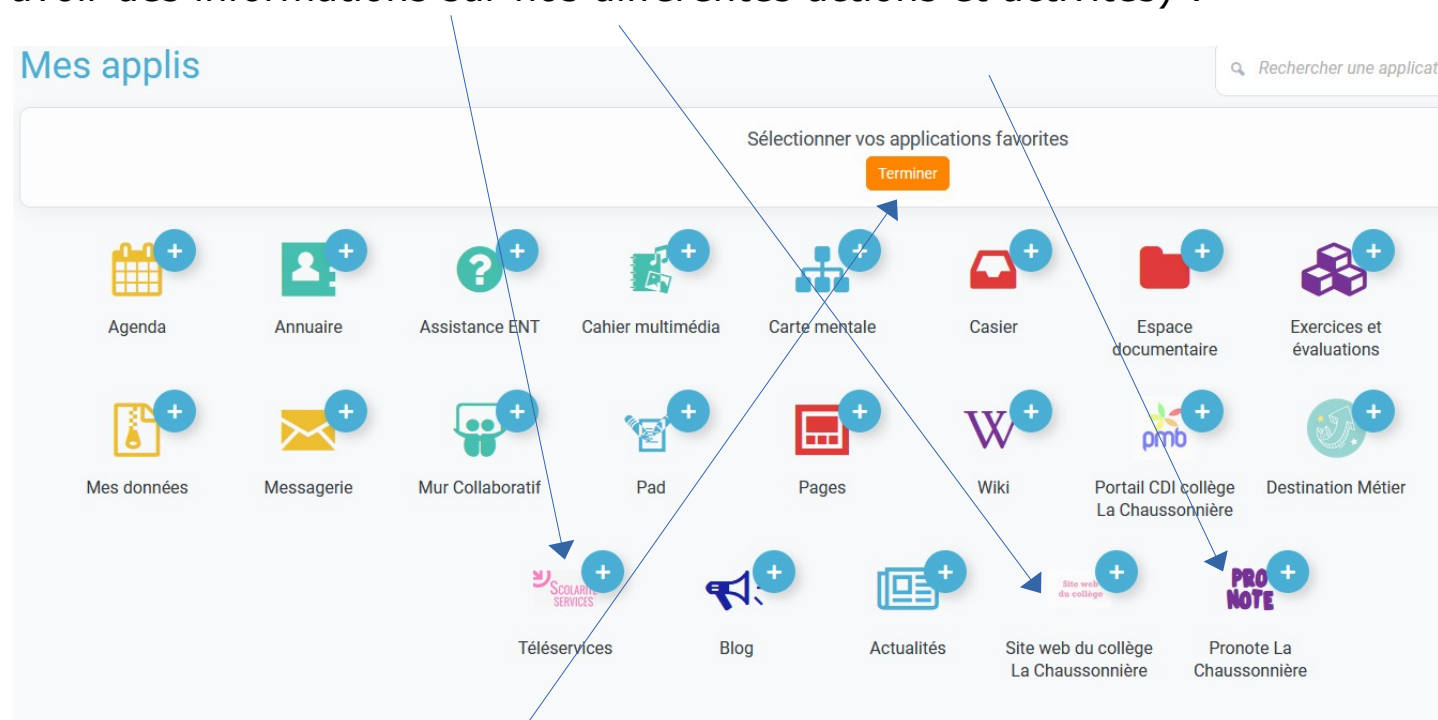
avoir des informations sur nos différentes actions et activités) :

Mes applis

Rechercher une applicat

Sélectionner vos applications favorites

Terminer

Agenda

Annuaire

Assistance ENT

Cahier multimédia

Carte mentale

Casier

Espace documentaire

Exercices et évaluations

Mes données

Messagerie

Mur Collaboratif

Pad

Pages

Wiki

pmb

Portail CDI collège La Chaussonnière

Destination Métier

SCOLARITÉ SERVICES

Téléservices

Blog

Actualités

Site web du collège

Site web du collège La Chaussonnière

PRO NOTE

Pronote La Chaussonnière